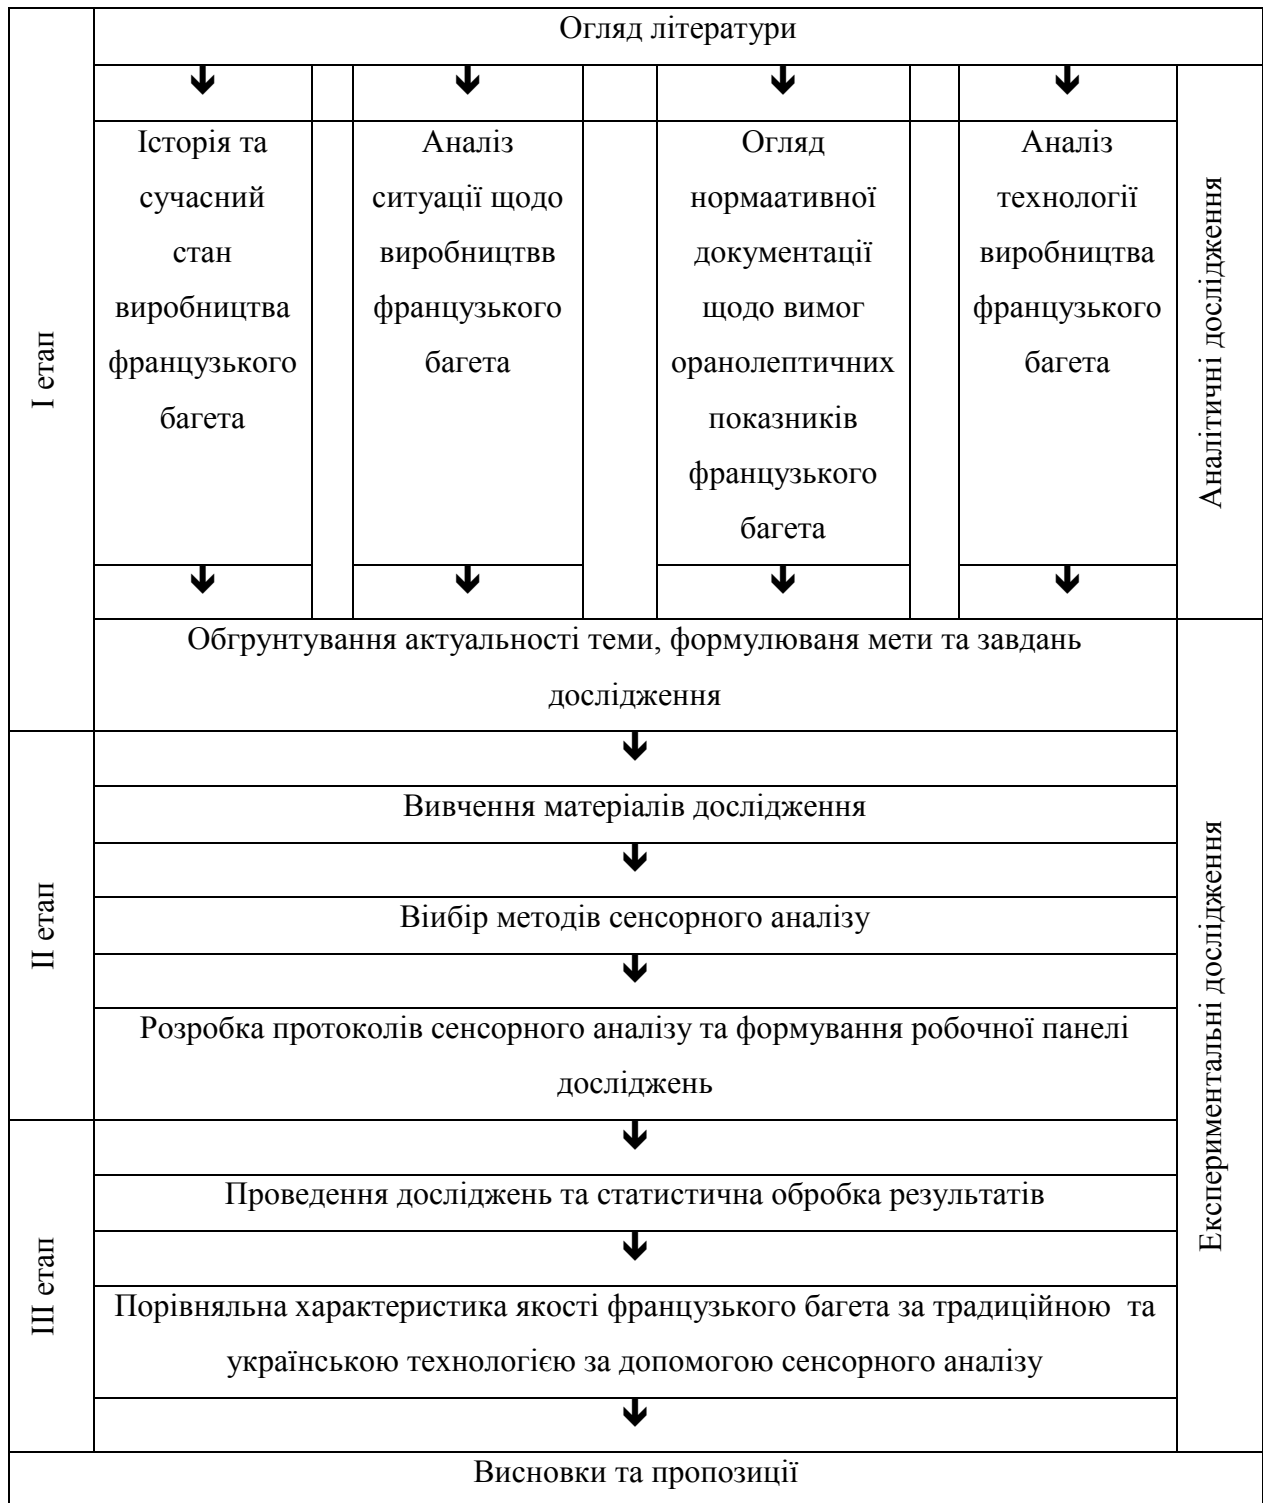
Огляд літератури

Історія та сучасний стан виробництва французького багета

Аналіз ситуації щодо виробництвв французького багета

Огляд нормаативної документації щодо вимог оранолептичних показників французького багета

Аналіз технології виробництва французького багета

Аналітичні дослідження

I етап

Обгрунтування актуальності теми, формулюваня мети та завдань дослідження

II етап

Вивчення матеріалів дослідження

Виібір методів сенсорного аналізу

Розробка протоколів сенсорного аналізу та формування робочної панелі досліджень

III етап

Проведення досліджень та статистична обробка результатів

Порівняльна характеристика якості французького багета за традиційною та українською технологією за допомогою сенсорного аналізу

Експериментальні дослідження

Висновки та пропозиції